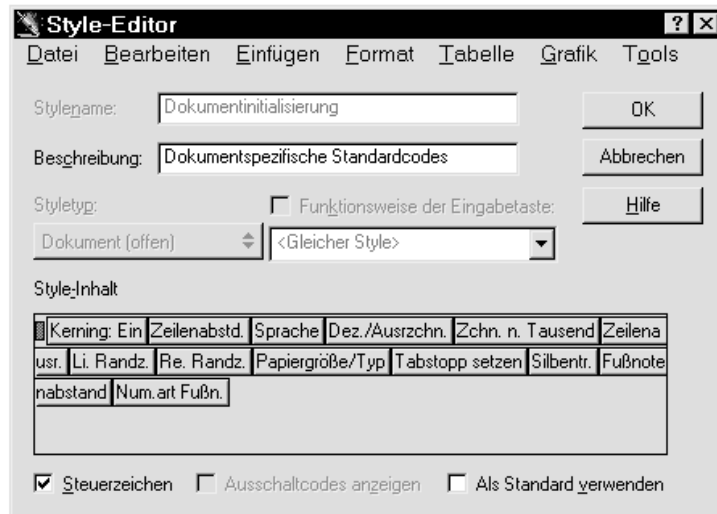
Style-Editor
? X
Datei Bearbeiten Einfügen Format Tabelle Grafik Tools

Stylename: Dokumentinitialisierung
OK
Beschreibung: Dokumentspezifische Standardcodes
Abbrechen
Hilfe
Styletyp:
Funktionsweise der Eingabetaste:
Dokument (offen)
<Gleicher Style>

Style-Inhalt

Kerning: Ein Zeilenabstd. Sprache Dez./Ausrzchn. Zchn. n. Tausend Zeilena usr. Li. Randz. Re. Randz. Papiergröße/Typ Tabstopp setzen Silbentr. Fußnote nabstand Num.art Fußn.

Steuerzeichen Ausschaltcodes anzeigen Als Standard verwenden